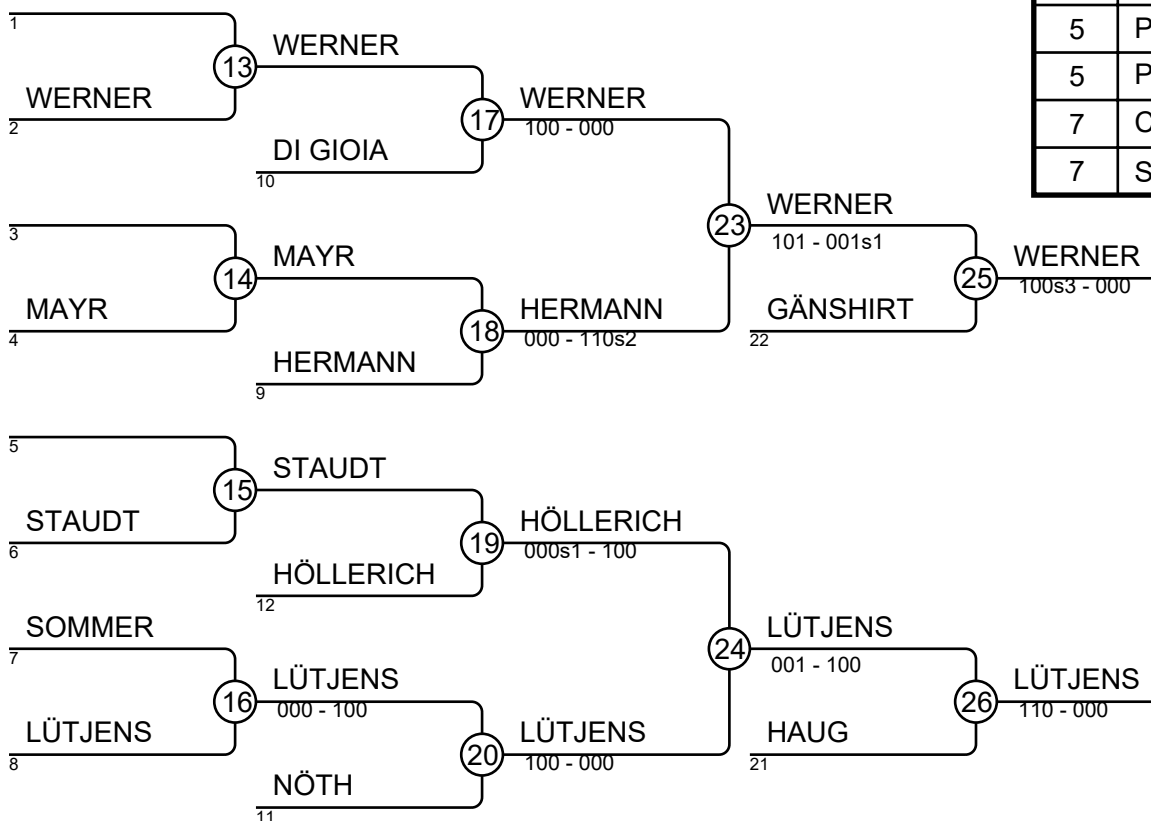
| 5 | P |
|---|---|
| 5 | P |
| 7 | C |
| 7 | S |

1
WERNER
2
13
WERNER
DI GIOIA
10
17
WERNER
100 - 000

3
MAYR
4
14
MAYR
HERMANN
9
18
HERMANN
000 - 110s2

23
WERNER
101 - 001s1
GÄNSHIRT
22
25
WERNER
100s3 - 000

5
STAUDT
6
15
STAUDT
HÖLLERICH
12
19
HÖLLERICH
000s1 - 100

SOMMER
7
LÜTJENS
8
16
LÜTJENS
000 - 100
NÖTH
11
20
LÜTJENS
100 - 000

24
LÜTJENS
001 - 100
HAUG
21
26
LÜTJENS
110 - 000